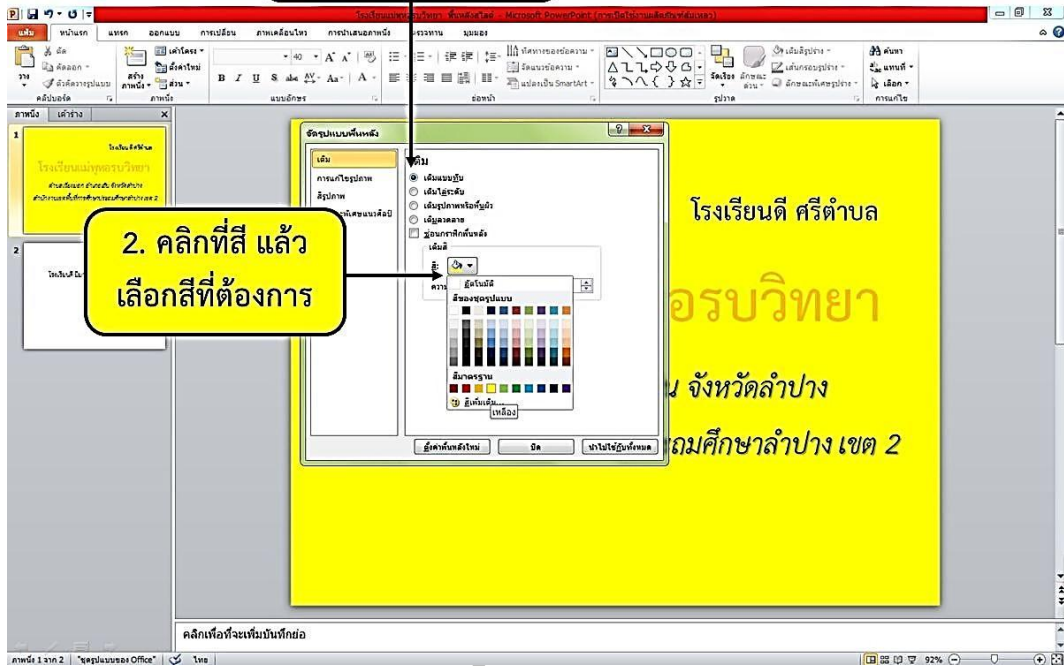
โรงเรียนแม่พุดอรบวิทยา พื้นหลังสไลด์ - Microsoft PowerPoint (การเปิดใช้งานผลิตภัณฑ์ล้มเหลว)

แฟ้ม หน้าแรก แทรก ออกแบบ การเปลี่ยน ภาพเคลื่อนไหว การนำเสนอภาพนิ่ง ตรวจทาน มุมมอง

คลิปบอร์ด ภาพนิ่ง แบบอักษร ย่อหน้า รูปวาด การแก้ไข

ภาพนิ่ง เค้าร่าง

จัดรูปแบบพื้นหลัง

เติม
การแก้ไขรูปภาพ
สีรูปภาพ
ลักษณะพิเศษแนวศิลป์

เติม
เติมแบบทึบ
เติมไล่ระดับ
เติมรูปภาพหรือพื้นผิว
เติมลวดลาย
ซ่อนกราฟิกพื้นหลัง
เติมสี
สี:
ความ

สีอัตโนมัติ
สีของชุดรูปแบบ
สีมาตรฐาน
สีเพิ่มเติม...
เหลือง

ตั้งค่าพื้นหลังใหม่ ปิด นำไปใช้กับทั้งหมด

2. คลิกที่สี แล้วเลือกสีที่ต้องการ

โรงเรียนดี ศรีตำบล

อรบวิทยา

จังหวัดลำปาง

ถมศึกษาลำปาง เขต 2

คลิกเพื่อเพิ่มบันทึกย่อ

ภาพนิ่ง 1 จาก 2 "ชุดรูปแบบของ Office" ไทย 92%